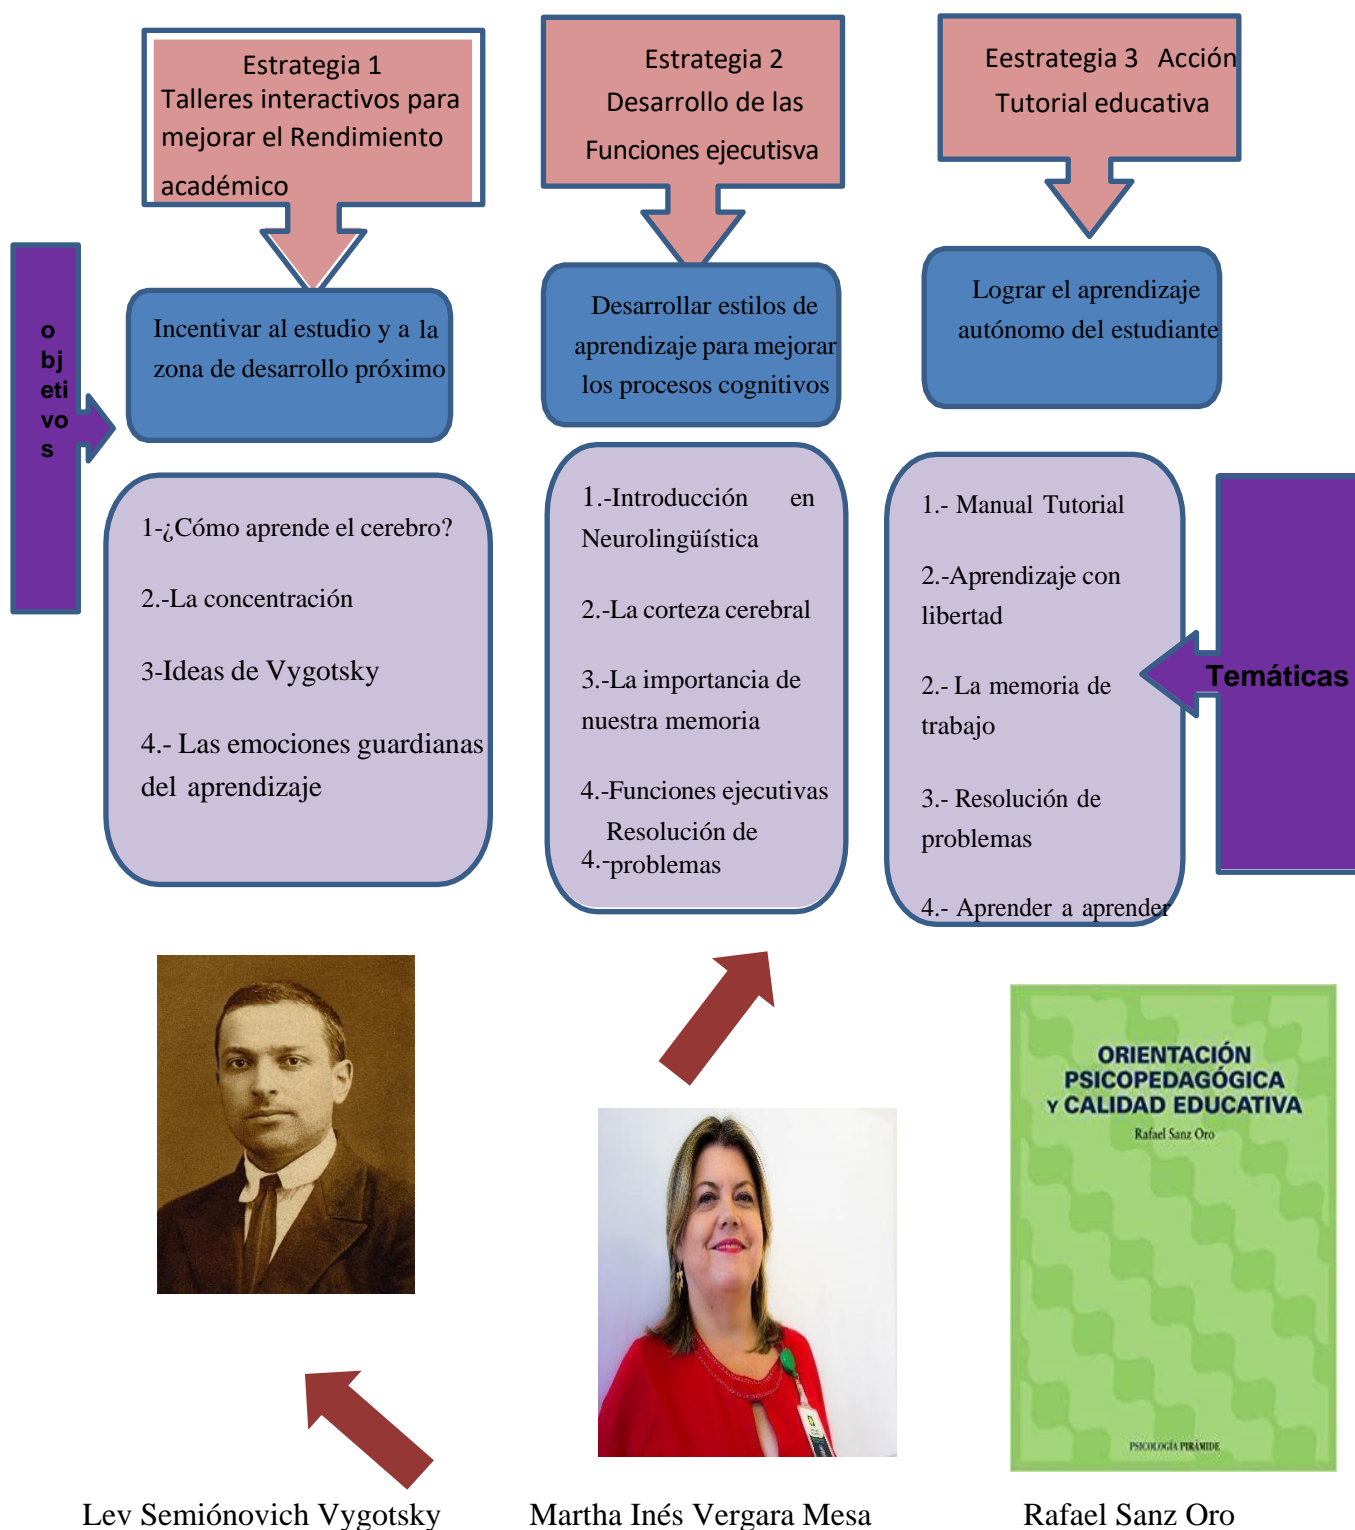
Estrategia 1
Talleres interactivos para mejorar el Rendimiento académico

Estrategia 2
Desarrollo de las Funciones ejecutisva

Eestrategia 3 Acción
Tutorial educativa

o
bj
eti
vo
s

Incentivar al estudio y a la zona de desarrollo próximo

Desarrollar estilos de aprendizaje para mejorar los procesos cognitivos

Lograr el aprendizaje autónomo del estudiante

1-¿Cómo aprende el cerebro?

2.-La concentración

3-Ideas de Vygotsky

4.- Las emociones guardianas del aprendizaje

1.-Introducción en Neurolingüística

2.-La corteza cerebral

3.-La importancia de nuestra memoria

4.-Funciones ejecutivas

Resolución de
4.-problemas

1.- Manual Tutorial

2.-Aprendizaje con libertad

2.- La memoria de trabajo

3.- Resolución de problemas

4.- Aprender a aprender

Temáticas

ORIENTACIÓN PSICOPEDAGÓGICA Y CALIDAD EDUCATIVA
Rafael Sanz Oro
PSICOLOGÍA PIRÁMIDE

Lev Semiónovich Vygotsky

Martha Inés Vergara Mesa

Rafael Sanz Oro